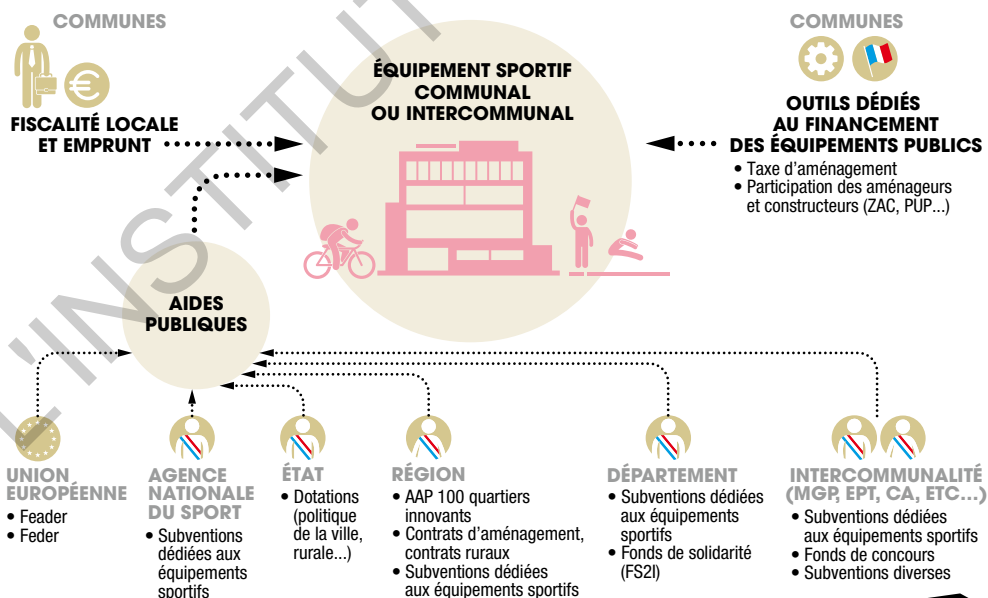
COMMUNES

FISCALITÉ LOCALE ET EMPRUNT

ÉQUIPEMENT SPORTIF COMMUNAL OU INTERCOMMUNAL

COMMUNES

OUTILS DÉDIÉS AU FINANCEMENT DES ÉQUIPEMENTS PUBLICS

• Taxe d'aménagement
• Participation des aménageurs et constructeurs (ZAC, PUP...)

AIDES PUBLIQUES

UNION EUROPÉENNE
• Feader
• Feder

AGENCE NATIONALE DU SPORT
• Subventions dédiées aux équipements sportifs

ÉTAT
• Dotations (politique de la ville, rurale...)

RÉGION
• AAP 100 quartiers innovants
• Contrats d'aménagement, contrats ruraux
• Subventions dédiées aux équipements sportifs

DÉPARTEMENT
• Subventions dédiées aux équipements sportifs
• Fonds de solidarité (FS2I)

INTERCOMMUNALITÉ (MGP, EPT, CA, ETC...)
• Subventions dédiées aux équipements sportifs
• Fonds de concours
• Subventions diverses

L'INSTITUT